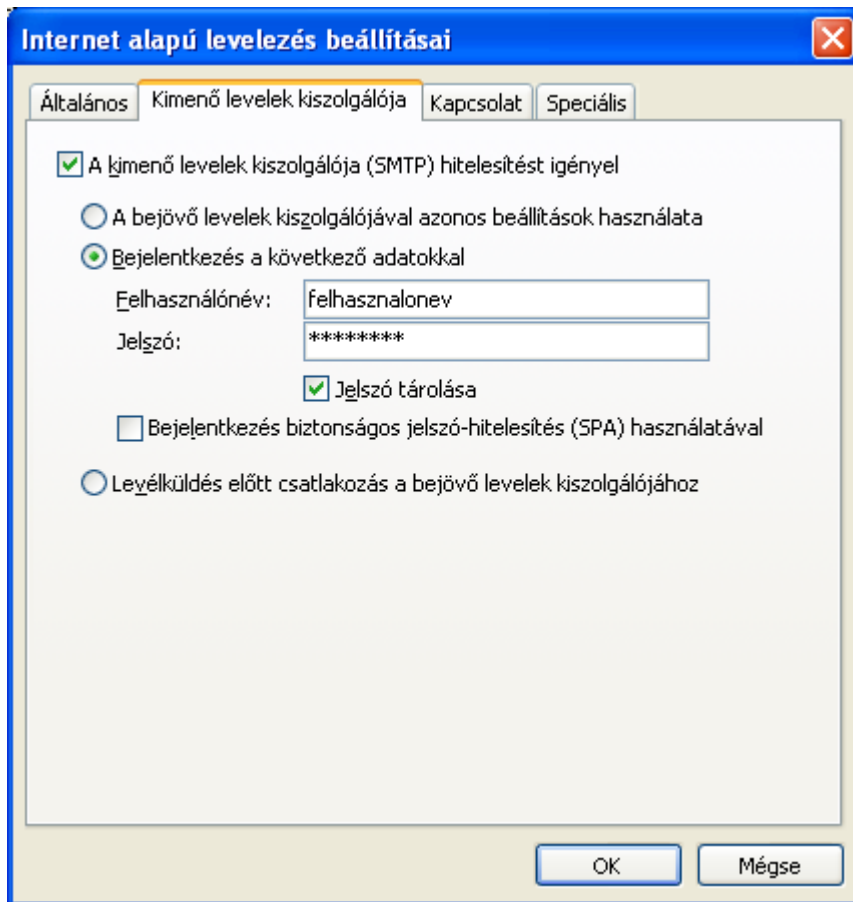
Internet alapú levelezés beállításai

Általános | Kimenő levelek kiszolgálója | Kapcsolat | Speciális

A kimenő levelek kiszolgálója (SMTP) hitelesítést igényel

A bejövő levelek kiszolgálójával azonos beállítások használata

Bejelentkezés a következő adatokkal

Felhasználónév: felhasznalonev

Jelszó: ********

Jelszó tárolása

Bejelentkezés biztonságos jelszó-hitelesítés (SPA) használatával

Levélküldés előtt csatlakozás a bejövő levelek kiszolgálójához

OK

Mégse